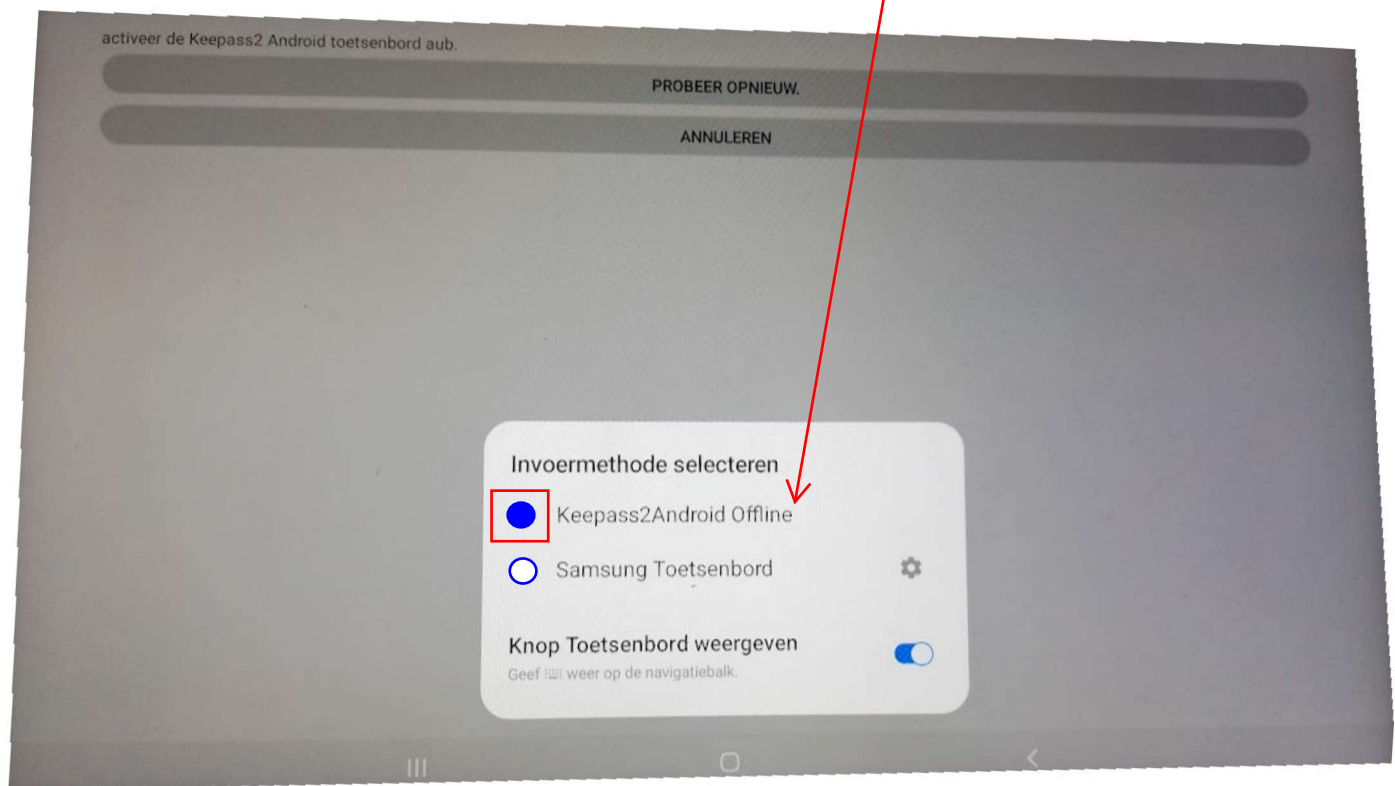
activeer de Keepass2 Android toetsenbord aub.

PROBEER OPNIEUW.

ANNULEREN

Invoermethode selecteren

Keepass2Android Offline

Samsung Toetsenbord

Knop Toetsenbord weergeven

Geef weer op de navigatiebalk.